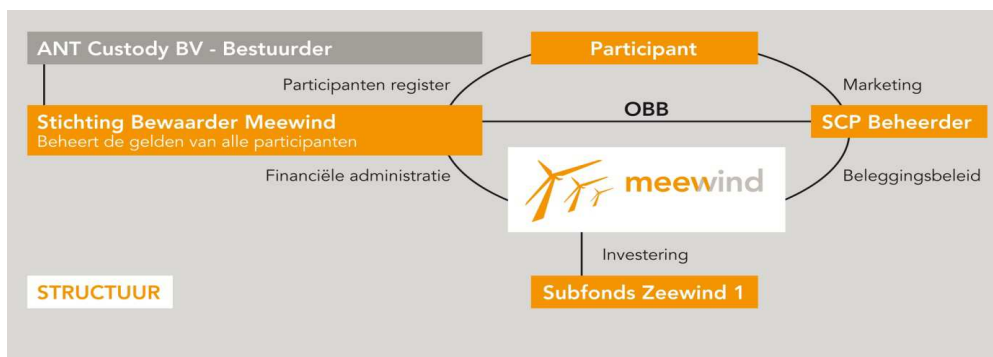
ANT Custody BV - Bestuurder

Participant

Participanten register

Marketing

OBB

Stichting Bewaarder Meewind
Beheert de gelden van alle participanten

SCP Beheerder

Financiële administratie

meewind

Beleggingsbeleid

Investering

STRUCTUUR

Subfonds Zeewind 1